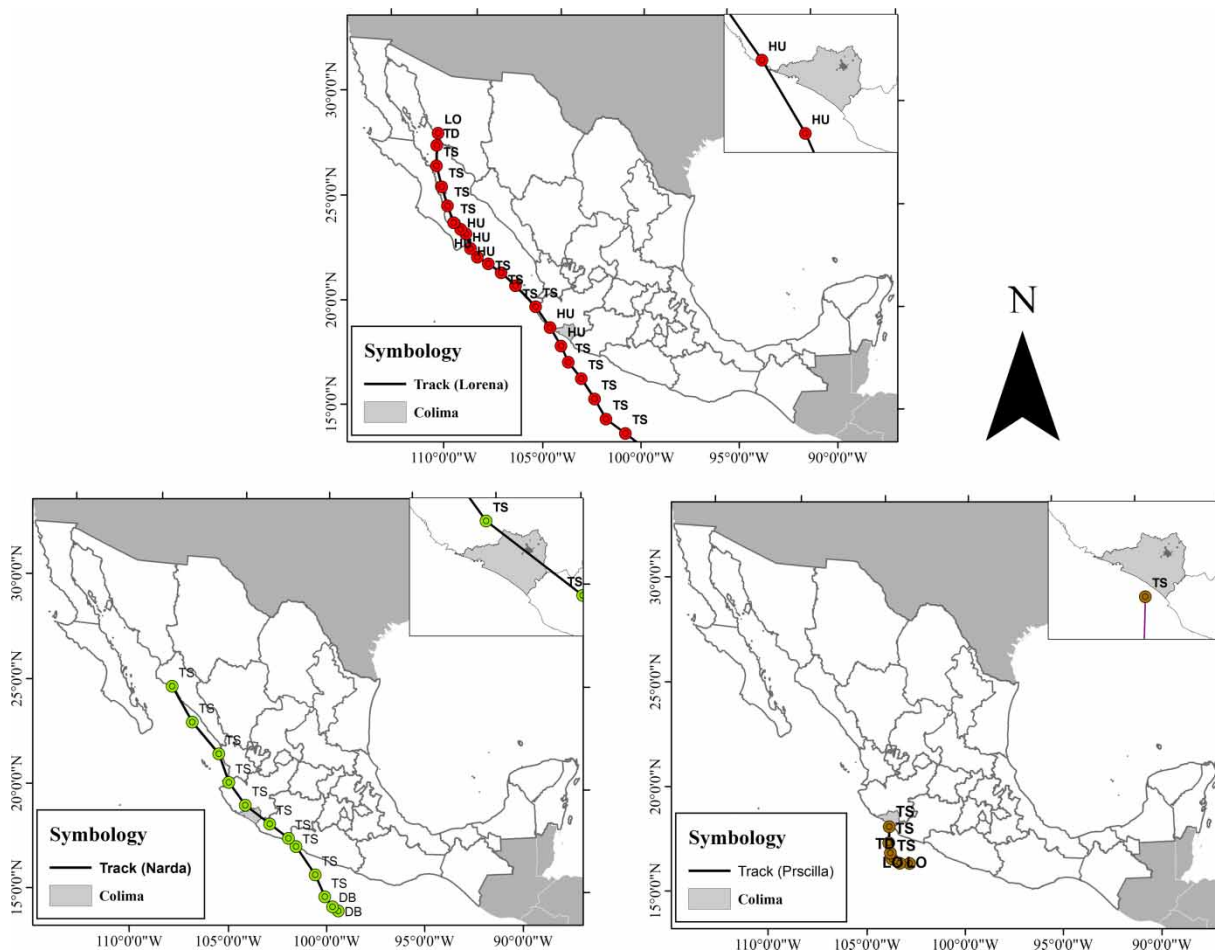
30°0'0"N
25°0'0"N
20°0'0"N
15°0'0"N

HU
HU

LO
TD
TS
TS
TS
TS
HU
HU
HU
HU
TS
TS
TS
TS
HU
HU
TS
TS
TS
TS
TS

Symbology
Track (Lorena)
Colima

110°0'0"W 105°0'0"W 100°0'0"W 95°0'0"W 90°0'0"W

N

30°0'0"N
25°0'0"N
20°0'0"N
15°0'0"N

TS
TS

TS
TS
TS
TS
TS
TS
TS
TS
TS
DB
DB

Symbology
Track (Narda)
Colima

110°0'0"W 105°0'0"W 100°0'0"W 95°0'0"W 90°0'0"W

30°0'0"N
25°0'0"N
20°0'0"N
15°0'0"N

TS

TS
TS
TD
TS
LO LO

Symbology
Track (Prscilla)
Colima

110°0'0"W 105°0'0"W 100°0'0"W 95°0'0"W 90°0'0"W